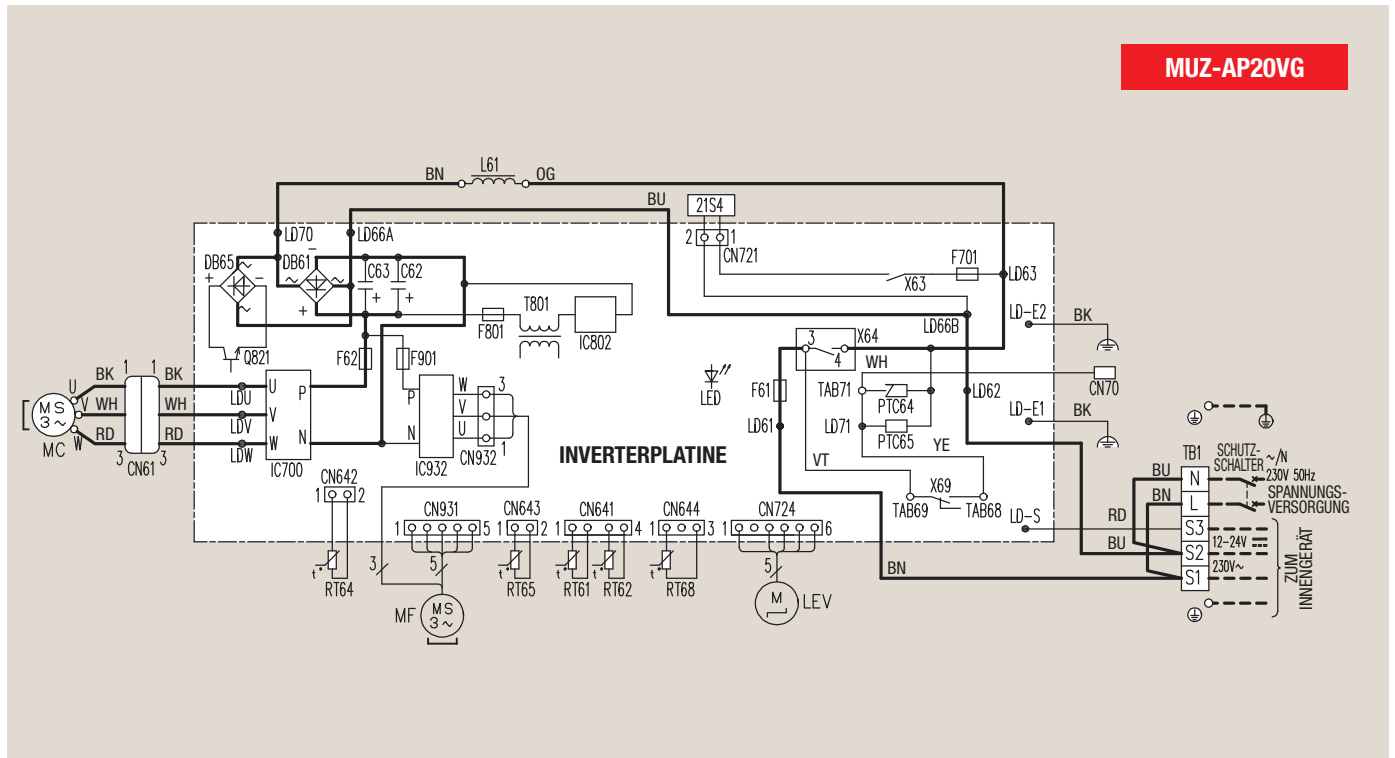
MUZ-AP20VG

BN L61 OG
BU
21S4
2 1
CN721
LD70
LD66A
DB65
DB61
C63
C62
F701
LD63
X63
T801
F801
IC802
LD-E2
BK
LD66B
X64
3 4
WH
Q821
F62
F901
CN70
LD62
F61
TAB71
PTC64
LD-E1
BK
LED
BK
WH
RD
MC
CN61
LDU
LDV
LDW
U V W
P N
IC700
P N
W V U
3 1
IC932
CN932
INVERTERPLATINE
LD61
LD71
PTC65
YE
VT
X69
TAB69
TAB68
LD-S
TB1
N
L
S3
S2
S1
SCHUTZ-SCHALTER
~/N 230V 50Hz
SPANNUNGS-VERSORGUNG
12–24V
230V~
ZUM INNENGERÄT
BU
BN
RD
BU
BN
CN642
1 2
RT64
CN931
1 5
3
5
MF
CN643
1 2
RT65
CN641
1 4
RT61
RT62
CN644
1 3
RT68
CN724
1 6
5
LEV